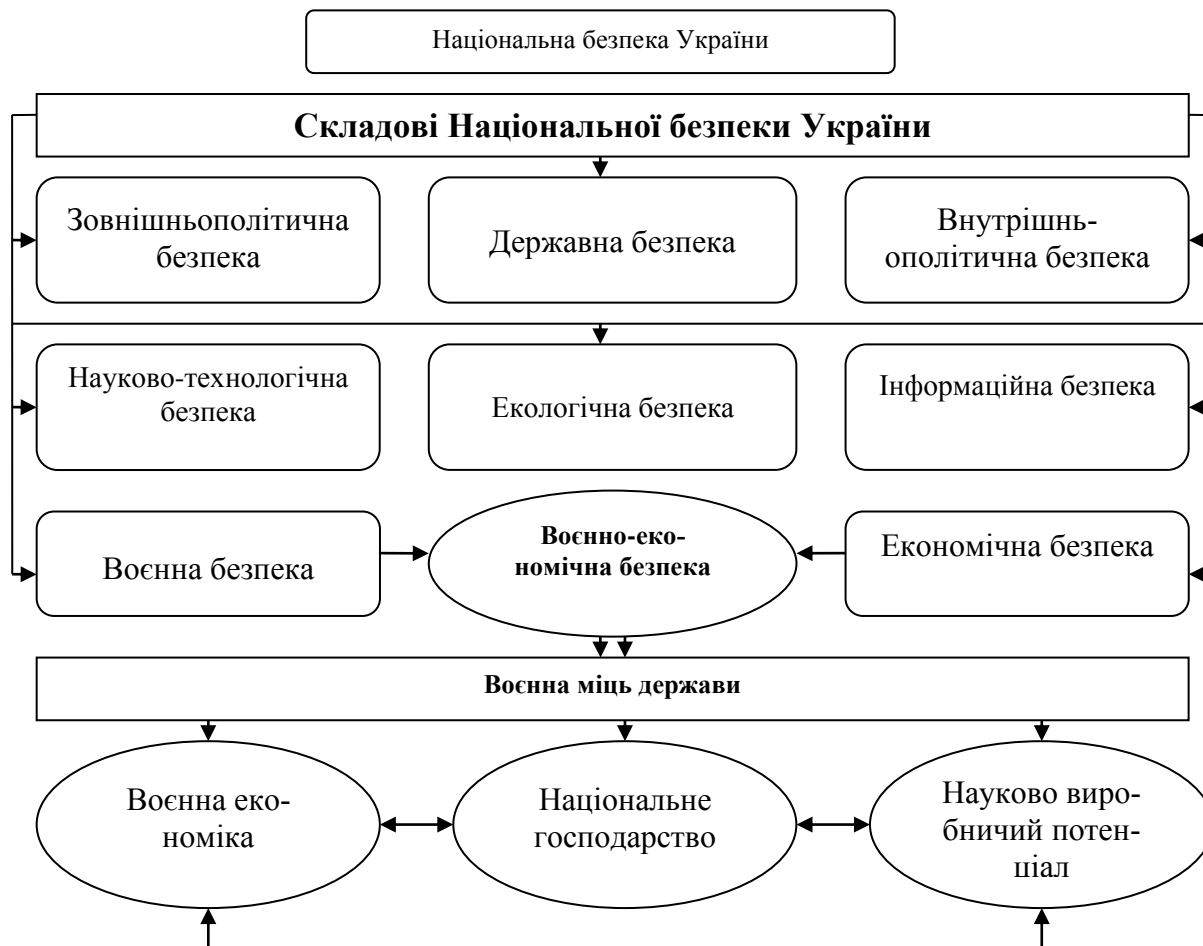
Національна безпека України

Складові Національної безпеки України

Зовнішньополітична безпека

Державна безпека

Внутрішньополітична безпека

Науково-технологічна безпека

Екологічна безпека

Інформаційна безпека

Воєнна безпека

Воєнно-економічна безпека

Економічна безпека

Воєнна міць держави

Воєнна економіка

Національне господарство

Науково виробничий потенціал